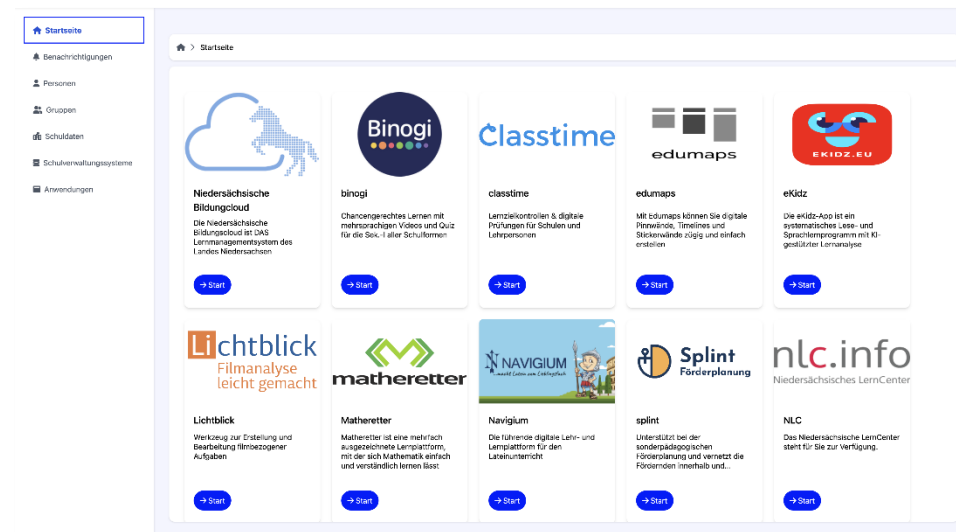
Startseite
Benachrichtigungen
Personen
Gruppen
Schuldaten
Schulverwaltungssysteme
Anwendungen

Startseite

Niedersächsische Bildungscloud
Die Niedersächsische Bildungscloud ist DAS Lernmanagementsystem des Landes Niedersachsen
→ Start

Binogi
binogi
Chancengerechtes Lernen mit mehrsprachigen Videos und Quiz für die Sek.-I aller Schulformen
→ Start

Classtime
classtime
Lernzielkontrollen & digitale Prüfungen für Schulen und Lehrpersonen
→ Start

edumaps
edumaps
Mit Edumaps können Sie digitale Pinnwände, Timelines und Stickerwände zügig und einfach erstellen
→ Start

EKIDZ.EU
eKidz
Die eKidz-App ist ein systematisches Lese- und Sprachlernprogramm mit KI-gestützter Lernanalyse
→ Start

Lichtblick
Filmanalyse leicht gemacht
Lichtblick
Werkzeug zur Erstellung und Bearbeitung filmbezogener Aufgaben
→ Start

matheretter
Matheretter
Matheretter ist eine mehrfach ausgezeichnete Lernplattform, mit der sich Mathematik einfach und verständlich lernen lässt
→ Start

NAVIGIUM
Navigium
Die führende digitale Lehr- und Lernplattform für den Lateinunterricht
→ Start

Splint
Förderplanung
splint
Unterstützt bei der sonderpädagogischen Förderplanung und vernetzt die Fördernden innerhalb und...
→ Start

nlc.info
Niedersächsisches LernCenter
NLC
Das Niedersächsische LernCenter steht für Sie zur Verfügung.
→ Start